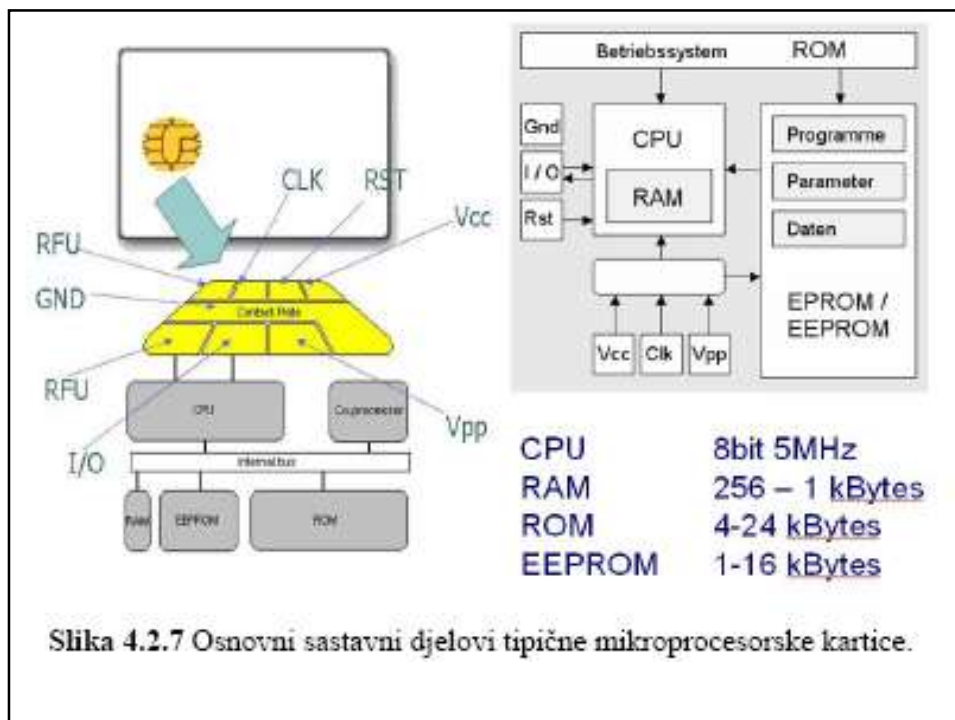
CLK
RST
Vcc
RFU
GND
Contact Plate
RFU
CPU
Coprocessor
Vpp
I/O
Internal bus
RAM
EEPROM
ROM

Betriebssystem
ROM
Gnd
CPU
Programme
I / O
RAM
Parameter
Rst
Daten
EPROM / EEPROM
Vcc
Clk
Vpp

| CPU | 8bit 5MHz |
|---|---|
| RAM | 256 – 1 kBytes |
| ROM | 4-24 kBytes |
| EEPROM | 1-16 kBytes |

**Slika 4.2.7** Osnovni sastavni djelovi tipične mikroprocesorske kartice.